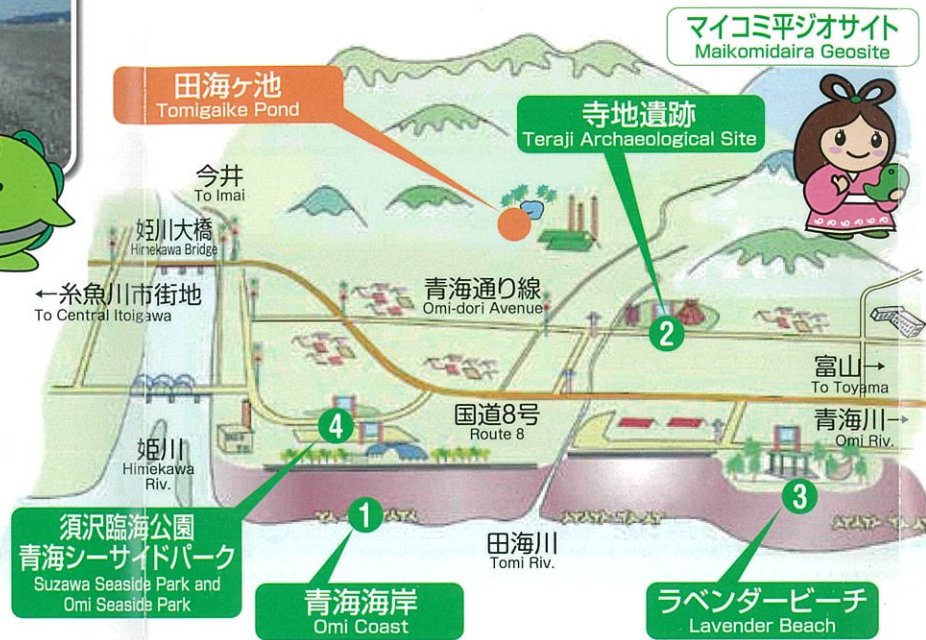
マイコミ平ジオサイト
Maikomidaira Geosite

田海ヶ池
Tomigaike Pond

寺地遺跡
Teraji Archaeological Site

今井
To Imai

姫川大橋
Himekawa Bridge

←糸魚川市街地
To Central Itoigawa

青海通り線
Omi-dori Avenue

2

富山→
To Toyama

青海川→
Omi Riv.

国道8号
Route 8

4

姫川
Himekawa Riv.

3

1

須沢臨海公園
青海シーサイドパーク
Suzawa Seaside Park and Omi Seaside Park

田海川
Tomi Riv.

青海海岸
Omi Coast

ラベンダービーチ
Lavender Beach